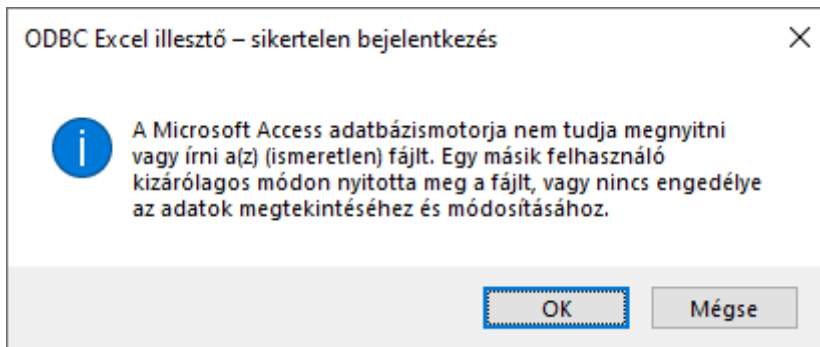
ODBC Excel illesztő – sikertelen bejelentkezés

×

A Microsoft Access adatbázismotorja nem tudja megnyitni vagy írni a(z) (ismeretlen) fájlt. Egy másik felhasználó kizárólagos módon nyitotta meg a fájlt, vagy nincs engedélye az adatok megtekintéséhez és módosításához.

OK

Mégse